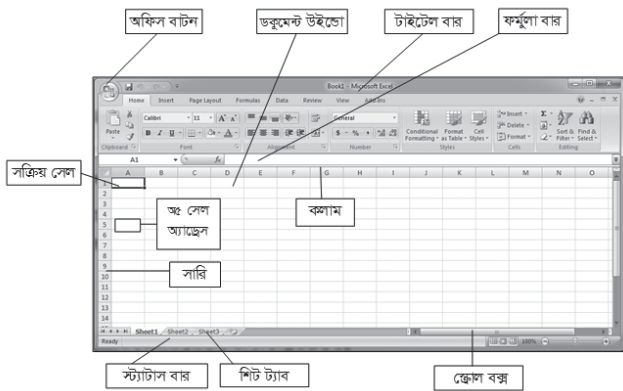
অফিস বাটন

ডকুমেন্ট উইন্ডো

টাইটেল বার

ফর্মুলা বার

Book1 - Microsoft Excel

Home Insert Page Layout Formulas Data Review View Add-Ins

Paste

Calibri 11 A A

B I U

General

$ - % ,

Conditional Formatting

Format as Table

Cell Styles

Insert

Delete

Format

Sort & Filter

Find & Select

Clipboard Font Alignment Number Styles Cells Editing

A1 $f_x$

সক্রিয় সেল

A B C D E F G H I J K L M N O

1 2 3 4 5 6 7 8 9 10 11 12 13 14

অঃ সেল অ্যাড্রেস

কলাম

সারি

Sheet1 Sheet2 Sheet3

Ready

100%

স্ট্যাটাস বার

শিট ট্যাব

স্ক্রোল বক্স